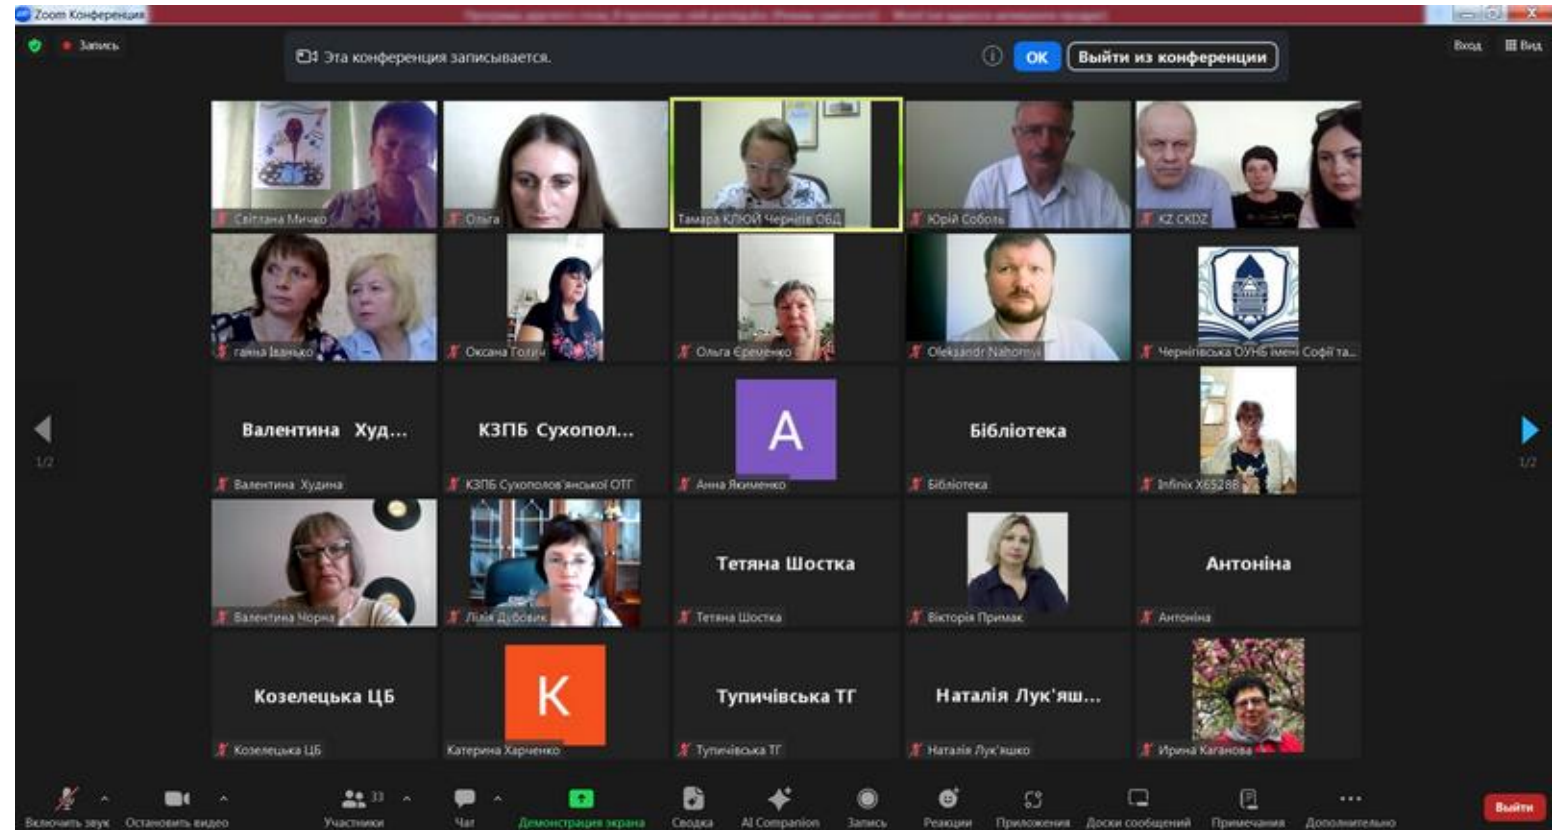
Zoom Конференция

Запись

Эта конференция записывается.

OK

Выйти из конференции

Вход

Вид

Світлана Мичко

Ольга

Тамара КЛЮЙ Чернігів ОБД

Юрій Соболь

KZ CKDZ

галина Іванько

Оксана Голич

Ольга Єременко

Oleksandr Nahornyi

Чернігівська ОУНБ імені Софії та...

1/2

Валентина Худ...

Валентина Худина

КЗПБ Сухопол...

КЗПБ Сухополов'янської ОТГ

A

Анна Якименко

Бібліотека

Бібліотека

Infinix X6528B

1/2

Валентина Норна

Лілія Дубовик

Тетяна Шостка

Тетяна Шостка

Вікторія Пришак

Антоніна

Антоніна

Козелецька ЦБ

Козелецька ЦБ

K

Катерина Харченко

Тупичівська ТГ

Тупичівська ТГ

Наталія Лук'яш...

Наталія Лук'яшко

Ирина Каганова

Включить звук

Остановить видео

33

Участники

Чат

Демонстрация экрана

Сводка

AI Companion

Запись

Реакции

Приложения

Доски сообщений

Примечания

Дополнительно

Выйти